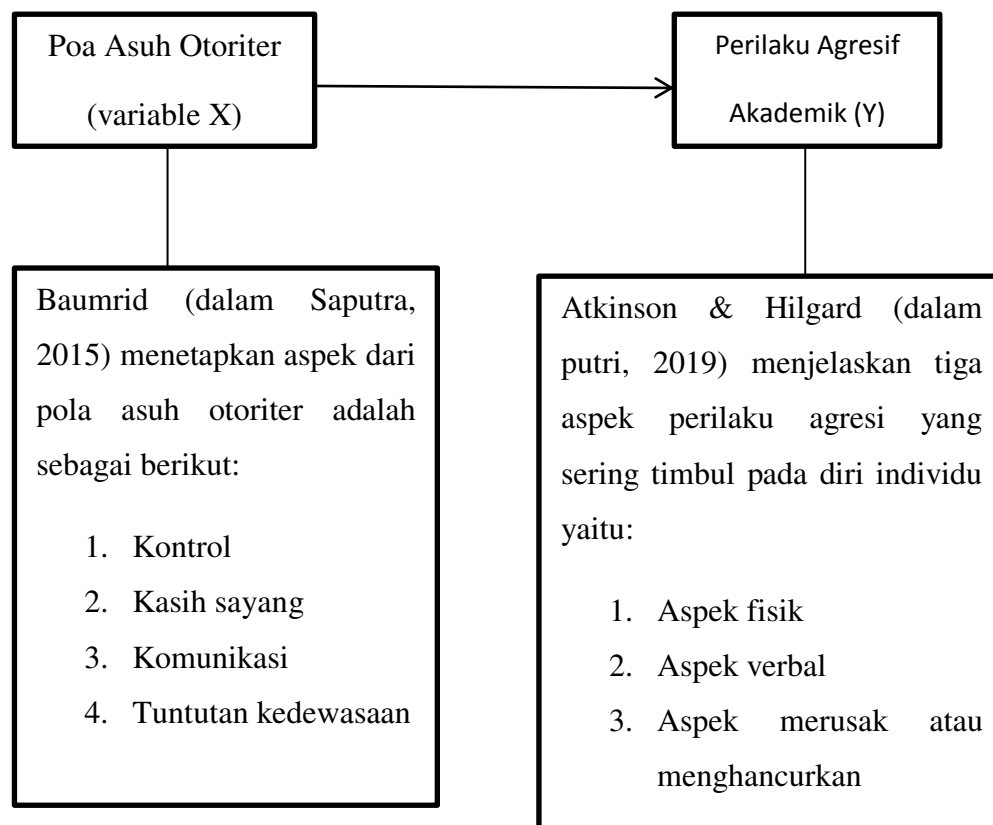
Poa Asuh Otoriter
(variable X)

Perilaku Agresif
Akademik (Y)

Baumrid (dalam Saputra, 2015) menetapkan aspek dari pola asuh otoriter adalah sebagai berikut:

1. Kontrol
2. Kasih sayang
3. Komunikasi
4. Tuntutan kedewasaan

Atkinson & Hilgard (dalam putri, 2019) menjelaskan tiga aspek perilaku agresi yang sering timbul pada diri individu yaitu:

1. Aspek fisik
2. Aspek verbal
3. Aspek merusak atau menghancurkan